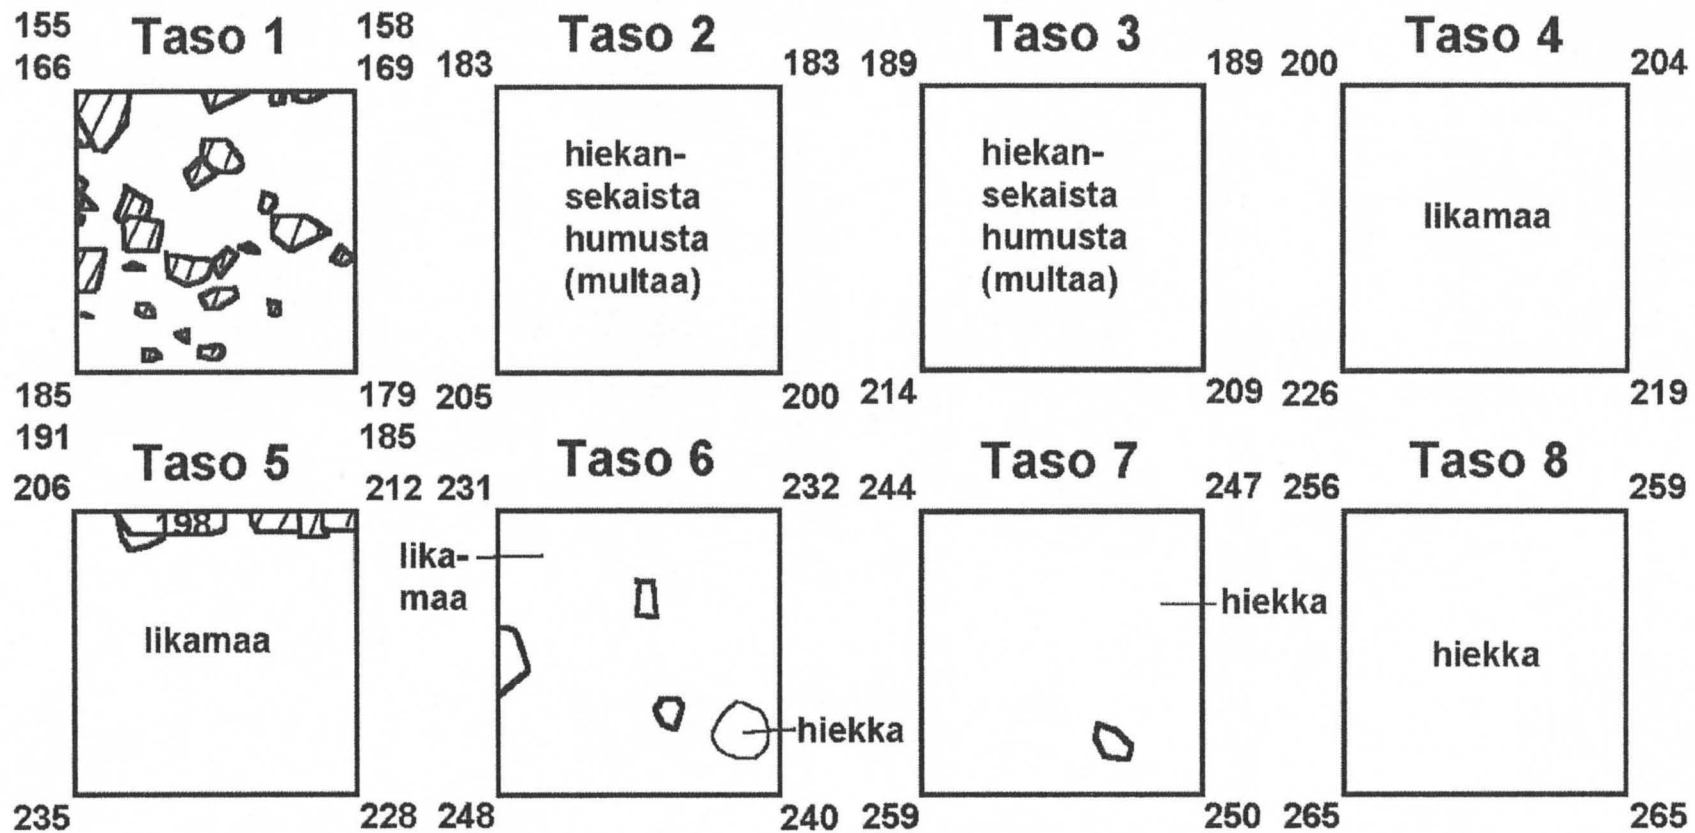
155
166
Taso 1
158
169

185
179

183
Taso 2
183
hiekansekaista humusta (multaa)
205
200

189
Taso 3
189
hiekansekaista humusta (multaa)
214
209

200
Taso 4
204
likamaa
226
219

191
206
Taso 5
185
212
198
likamaa
235
228

231
Taso 6
232
likamaa
hiekka
248
240

244
Taso 7
247
hiekka
259
250

256
Taso 8
259
hiekka
265
265